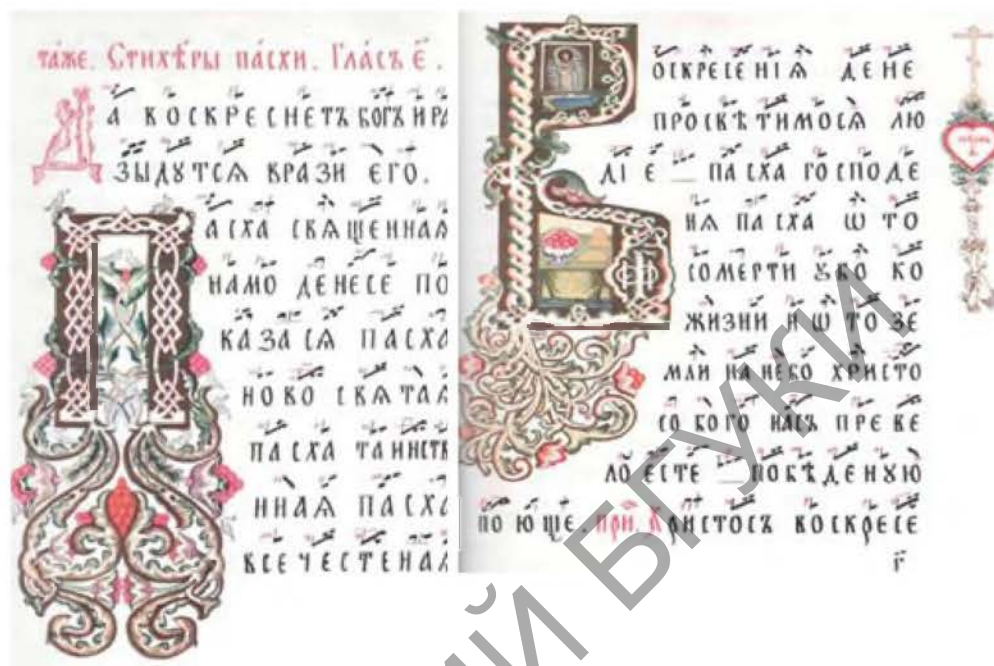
таже. Стихеры пасхи. Гласъ Е.

Да воскреснетъ богъ ирасыдутся врази его.

Пасха священнаа намо денесе показася пасха новосвятаа пасха таинственнаа пасха всечестнаа

Воскресениа дене просветимося людие пасха господена пасха ѿ смерти бо ко жизни ниш то земли на небо христос богъ насъ преведе пѣние победную поюще. При. Христосъ воскресе

г